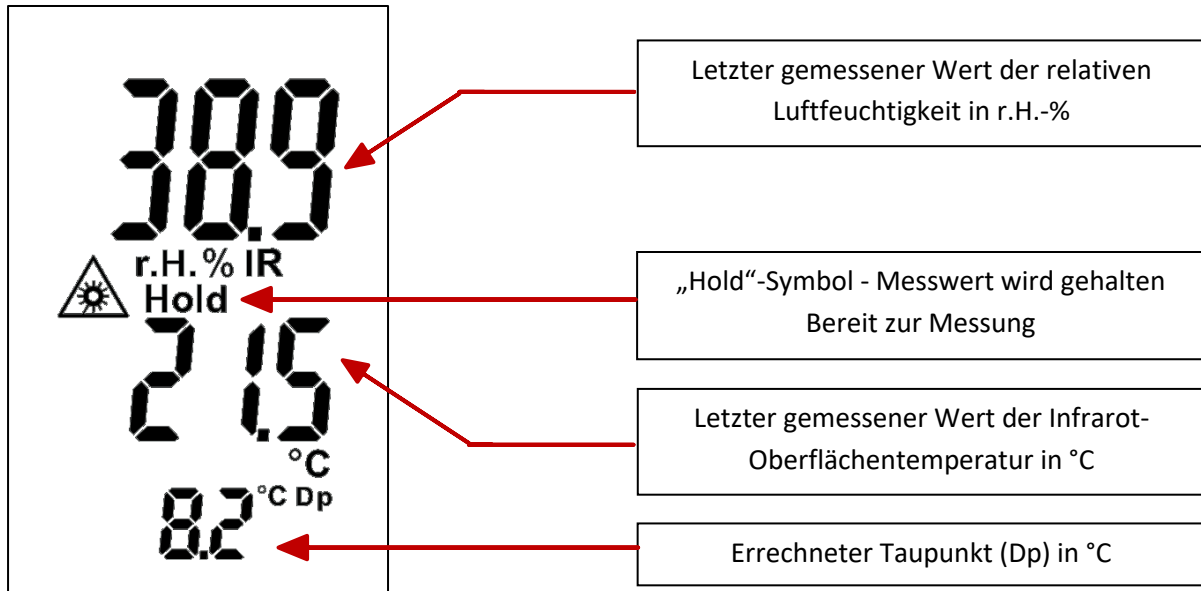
38.9
r.H.% IR
Hold
21.5
°C
8.2 °C Dp

Letzter gemessener Wert der relativen Luftfeuchtigkeit in r.H.-%

„Hold“-Symbol - Messwert wird gehalten
Bereit zur Messung

Letzter gemessener Wert der Infrarot-Oberflächentemperatur in °C

Errechneter Taupunkt (Dp) in °C